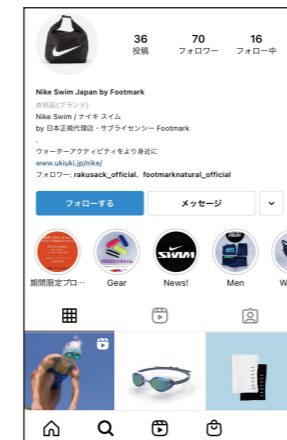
36
投稿

70
フォロワー

16
フォロー中

Nike Swim Japan by Footmark
衣料品(ブランド)
Nike Swim / ナイキ スイム
by 日本正規代理店・サブライセンシー Footmark
.
ウォーターアクティビティをより身近に
www.ukiuki.jp/nike/
フォロワー: rakusack_official、footmarknatural_official

フォローする
メッセージ

期間限定プロ…
Gear
SWIM
News!
Men
W